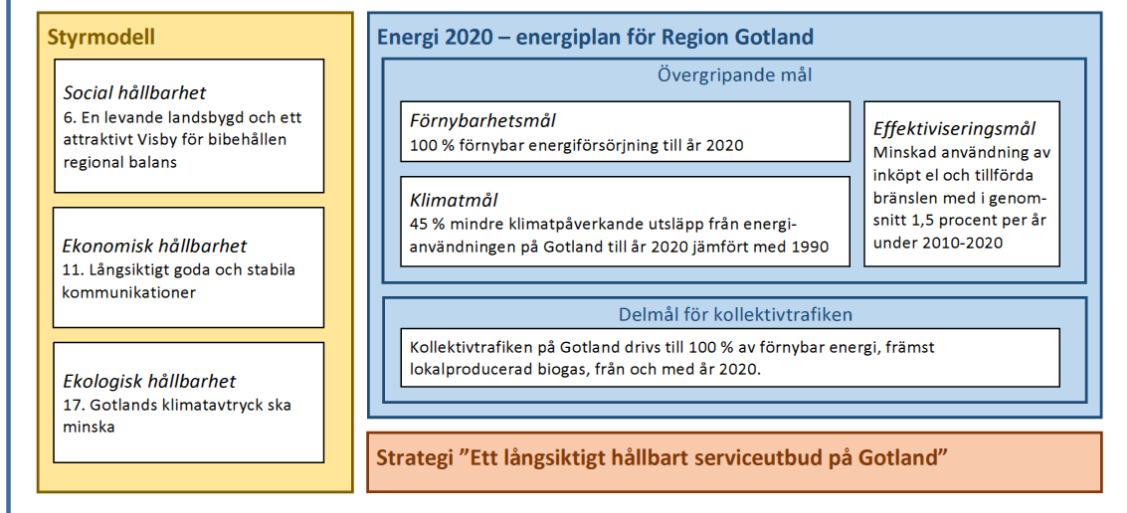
Styrmodell

Social hållbarhet
6. En levande landsbygd och ett attraktivt Visby för bibehållen regional balans

Ekonomisk hållbarhet
11. Långsiktigt goda och stabila kommunikationer

Ekologisk hållbarhet
17. Gotlands klimatavtryck ska minska

Energi 2020 – energiplan för Region Gotland

Övergripande mål

Förnybarhetsmål
100 % förnybar energiförsörjning till år 2020

Klimatmål
45 % mindre klimatpåverkande utsläpp från energianvändningen på Gotland till år 2020 jämfört med 1990

Effektiviseringsmål
Minskad användning av inköpt el och tillförda bränslen med i genomsnitt 1,5 procent per år under 2010-2020

Delmål för kollektivtrafiken

Kollektivtrafiken på Gotland drivs till 100 % av förnybar energi, främst lokalproducerad biogas, från och med år 2020.

Strategi ”Ett långsiktigt hållbart serviceutbud på Gotland”